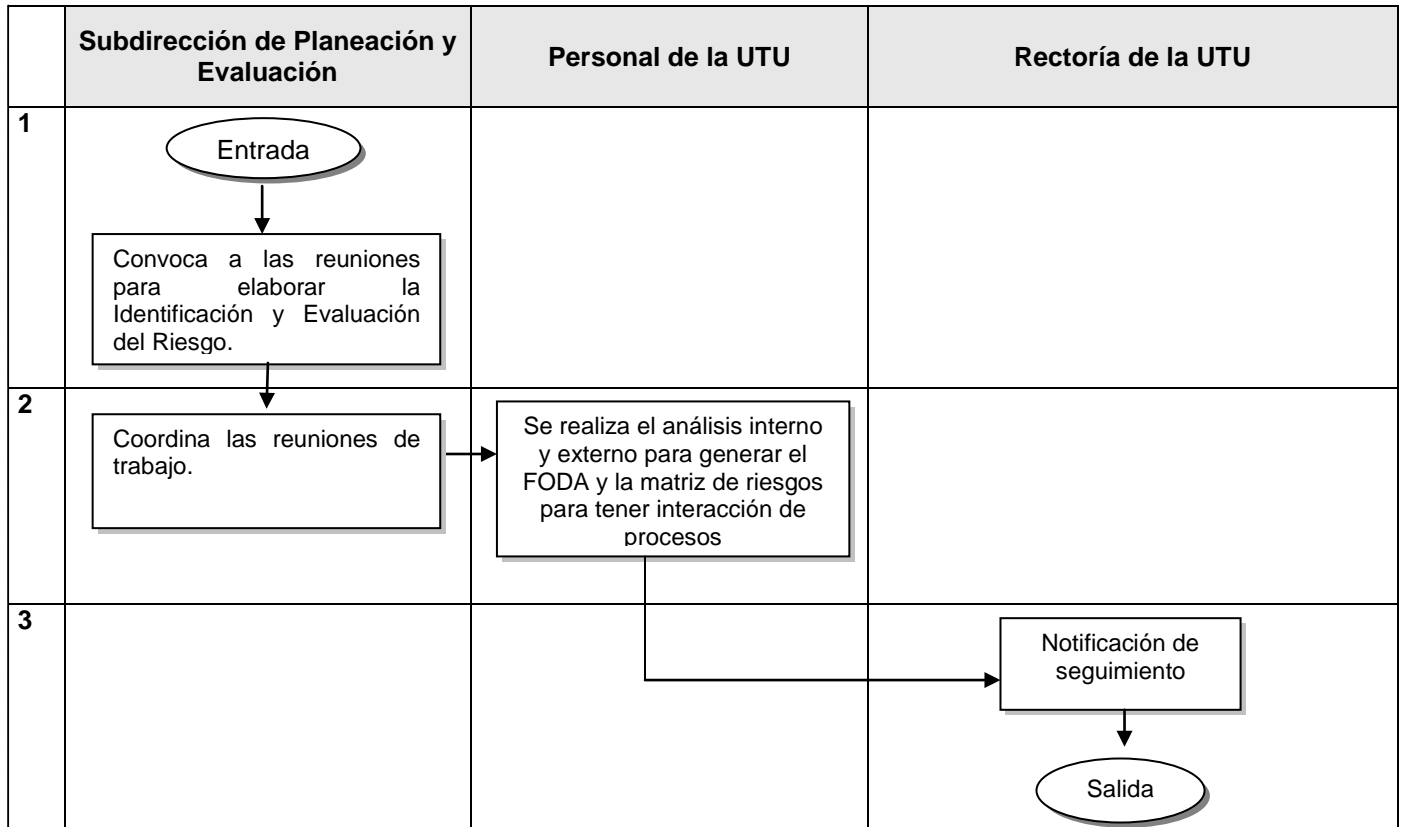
|  | Subdirección de Planeación y Evaluación | Personal de la UTU | Rectoría de la UTU |
|---|---|---|---|
| 1 | Entrada<br>Convoca a las reuniones para elaborar la Identificación y Evaluación del Riesgo. |  |  |
| 2 | Coordina las reuniones de trabajo. | Se realiza el análisis interno y externo para generar el FODA y la matriz de riesgos para tener interacción de procesos |  |
| 3 |  |  | Notificación de seguimiento<br>Salida |